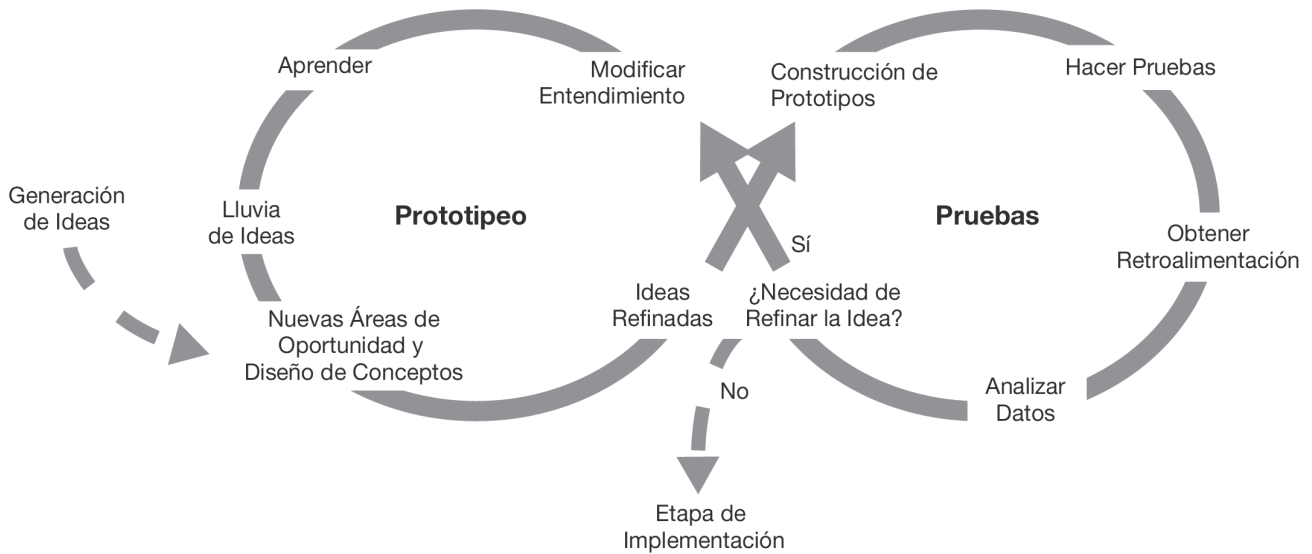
Aprender

Modificar Entendimiento

Construcción de Prototipos

Hacer Pruebas

Generación de Ideas

Lluvia de Ideas

Prototipeo

Sí

Pruebas

Obtener Retroalimentación

Ideas Refinadas

¿Necesidad de Refinar la Idea?

Nuevas Áreas de Oportunidad y Diseño de Conceptos

No

Analizar Datos

Etapa de Implementación